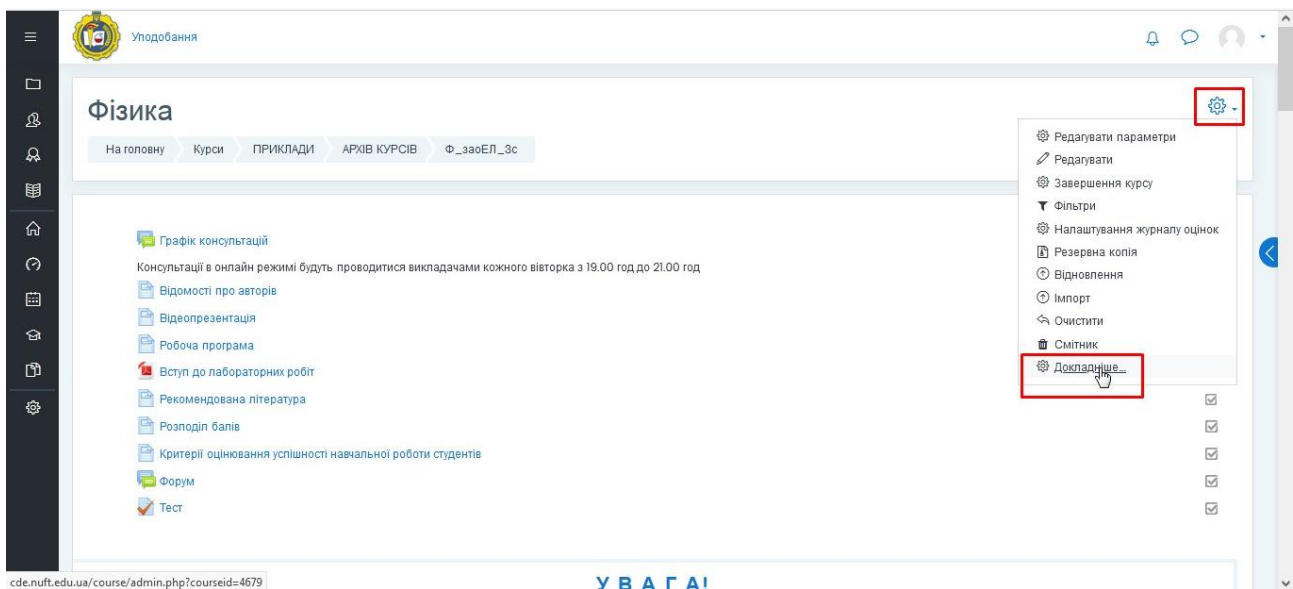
Уподобання

Фізика

На головну | Курси | ПРИКЛАДИ | АРХІВ КУРСІВ | Ф_заоЕЛ_3с

Редагувати параметри
Редагувати
Завершення курсу
Фільтри
Налаштування журналу оцінок
Резервна копія
Відновлення
Імпорт
Очистити
Смітник
Докладніше...

Графік консультацій

Консультації в онлайн режимі будуть проводитися викладачами кожного вівторка з 19.00 год до 21.00 год

Відомості про авторів

Відеопрезентація

Робоча програма

Вступ до лабораторних робіт

Рекомендована література

Розподіл балів

Критерії оцінювання успішності навчальної роботи студентів

Форум

Тест

cde.nuft.edu.ua/course/admin.php?courseid=4679

УВАГА!